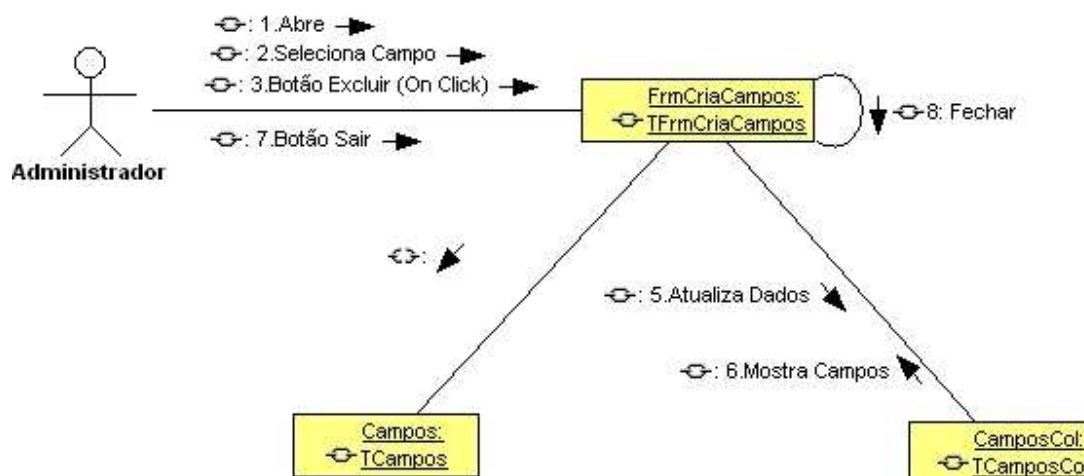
: 1.Abre
: 2.Seleciona Campo
: 3.Botão Excluir (On Click)
: 7.Botão Sair

Administrador

FrmCriaCampos:
TFrmCriaCampos

8: Fechar

:

: 5.Atualiza Dados

: 6.Mostra Campos

Campos:
TCampos

CamposCol:
TCamposCo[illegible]